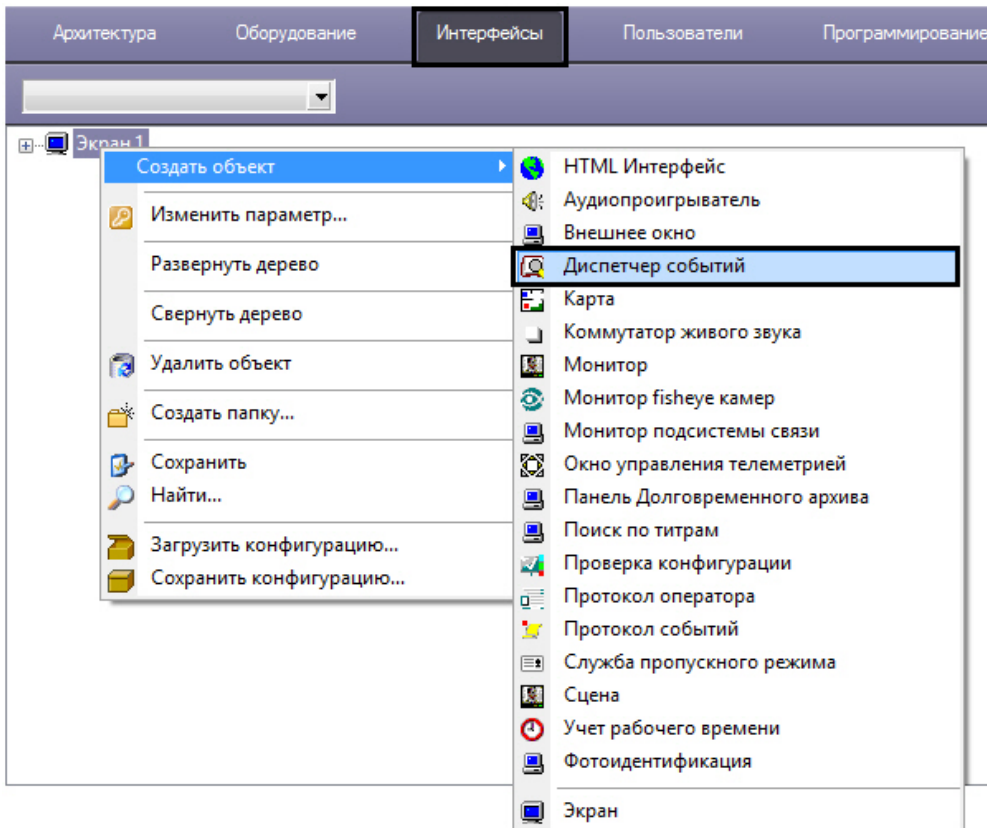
Архитектура Оборудование Интерфейсы Пользователи Программирование

Экран 1

Создать объект
Изменить параметр...
Развернуть дерево
Свернуть дерево
Удалить объект
Создать папку...
Сохранить
Найти...
Загрузить конфигурацию...
Сохранить конфигурацию...

HTML Интерфейс
Аудиопроигрыватель
Внешнее окно
Диспетчер событий
Карта
Коммутатор живого звука
Монитор
Монитор fisheye камер
Монитор подсистемы связи
Окно управления телеметрией
Панель Долговременного архива
Поиск по титрам
Проверка конфигурации
Протокол оператора
Протокол событий
Служба пропускного режима
Сцена
Учет рабочего времени
Фотоидентификация
Экран